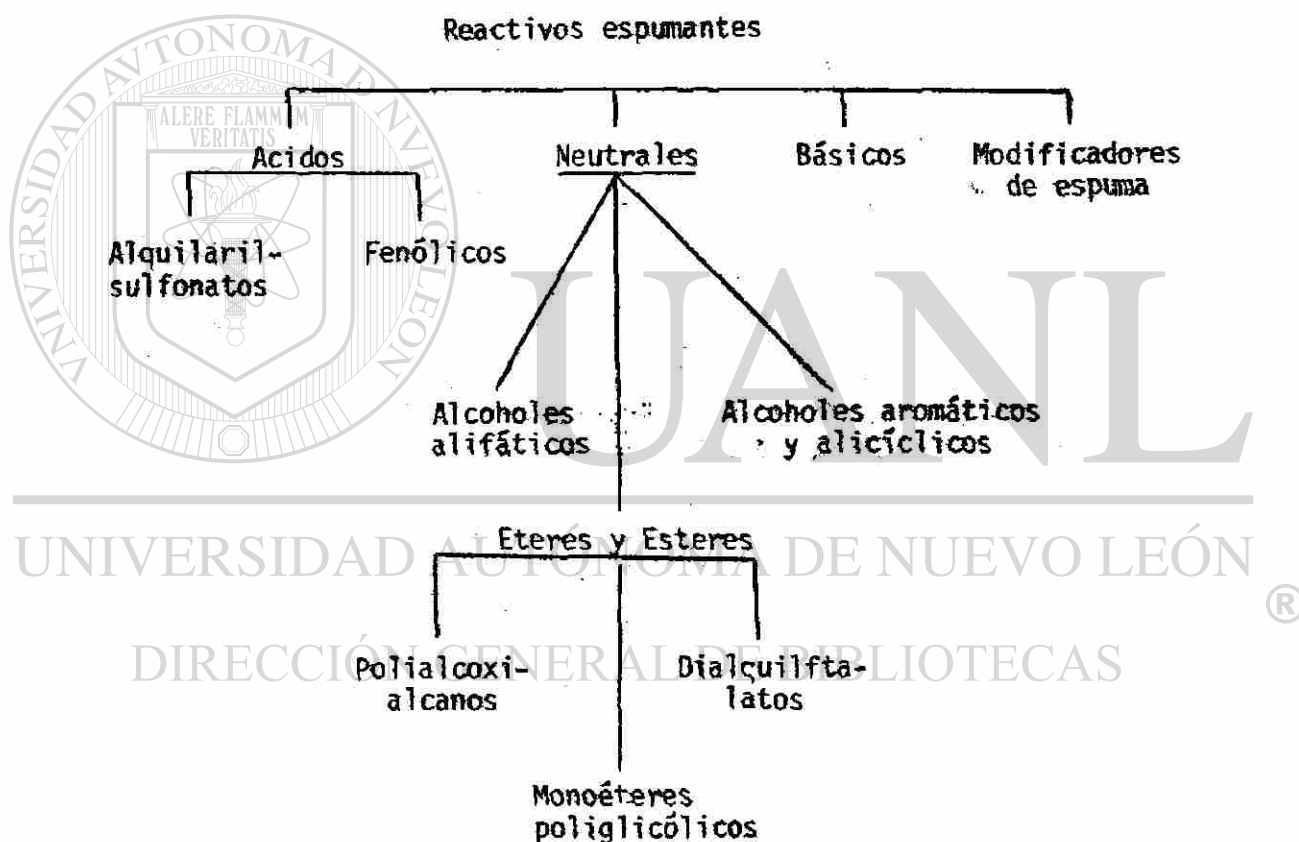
Reactivos espumantes

Acidos

Neutrales

Básicos

Modificadores de espuma

Alquilaril-sulfonatos

Fenólicos

Alcoholes alifáticos

Alcoholes aromáticos y alicíclicos

Eteres y Esteres

Polialcoxi-alcanos

Dialcuilfta-latos

Monoéteres poliglicólicos

ALERE FLAMMAM VERITATIS

UNIVERSIDAD AUTÓNOMA DE NUEVO LEÓN

UANL

®

DIRECCIÓN GENERAL DE BIBLIOTECAS